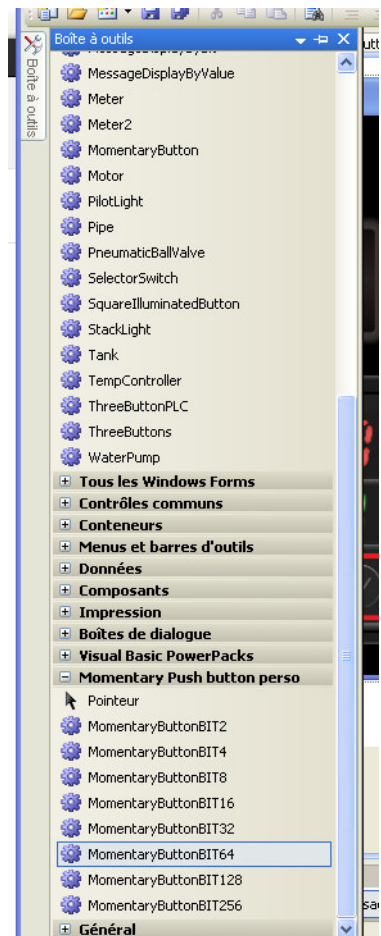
Boîte à outils

Boîte à outils

MessageDisplayByValue
Meter
Meter2
MomentaryButton
Motor
PilotLight
Pipe
PneumaticBallValve
SelectorSwitch
SquareIlluminatedButton
StackLight
Tank
TempController
ThreeButtonPLC
ThreeButtons
WaterPump
Tous les Windows Forms
Contrôles communs
Conteneurs
Menus et barres d'outils
Données
Composants
Impression
Boîtes de dialogue
Visual Basic PowerPacks
Momentary Push button perso
Pointeur
MomentaryButtonBIT2
MomentaryButtonBIT4
MomentaryButtonBIT8
MomentaryButtonBIT16
MomentaryButtonBIT32
MomentaryButtonBIT64
MomentaryButtonBIT128
MomentaryButtonBIT256
Général